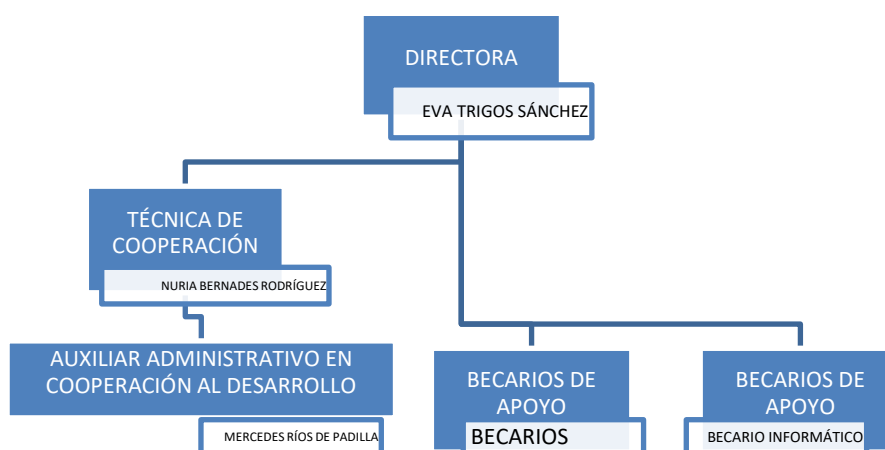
DIRECTORA

EVA TRIGOS SÁNCHEZ

TÉCNICA DE COOPERACIÓN

NURIA BERNADES RODRÍGUEZ

AUXILIAR ADMINISTRATIVO EN COOPERACIÓN AL DESARROLLO

MERCEDES RÍOS DE PADILLA

BECARIOS DE APOYO

BECARIOS

BECARIOS DE APOYO

BECARIO INFORMÁTICO